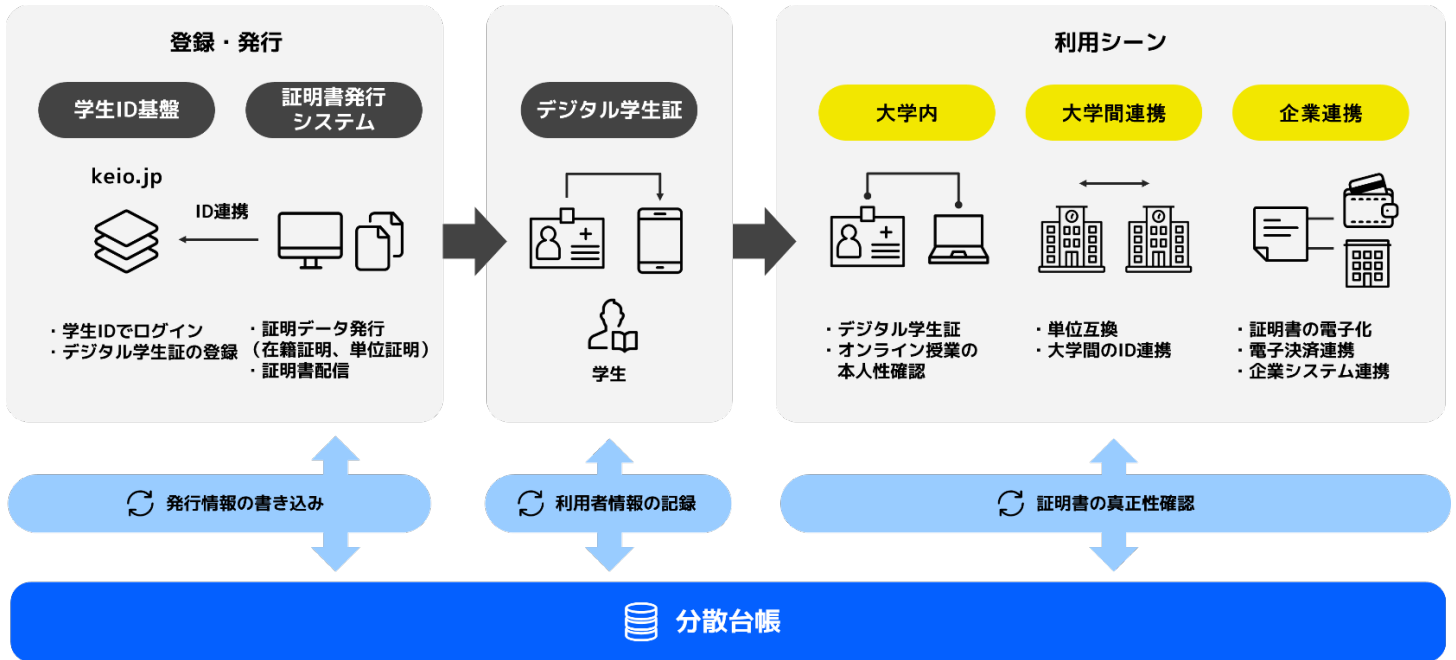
登録・発行

学生ID基盤

証明書発行システム

keio.jp

ID連携

・学生IDでログイン
・デジタル学生証の登録

・証明データ発行
（在籍証明、単位証明）
・証明書配信

デジタル学生証

学生

利用シーン

大学内

大学間連携

企業連携

・デジタル学生証
・オンライン授業の本人性確認

・単位互換
・大学間のID連携

・証明書の電子化
・電子決済連携
・企業システム連携

発行情報の書き込み

利用者情報の記録

証明書の真正性確認

分散台帳